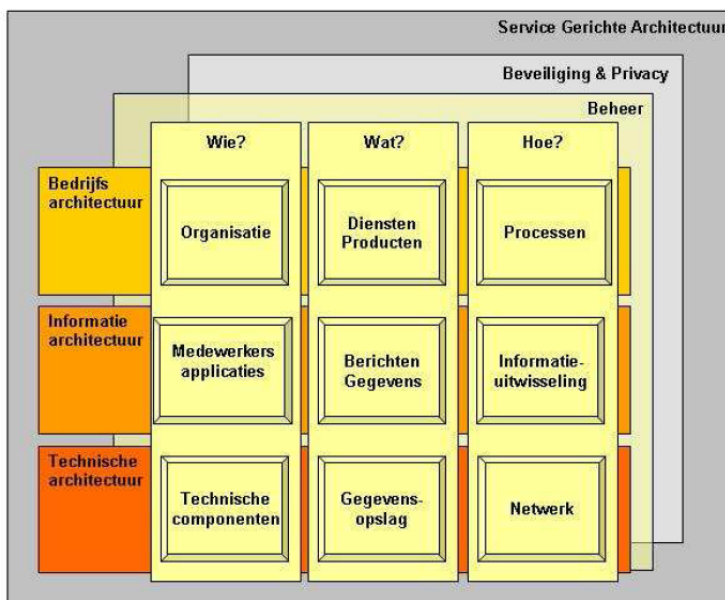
Service Gerichte Architectuur

Beveiliging & Privacy

Beheer

Wie?

Wat?

Hoe?

Bedrijfs architectuur

Organisatie

Diensten Producten

Processen

Informatie architectuur

Medewerkers applicaties

Berichten Gegevens

Informatie-uitwisseling

Technische architectuur

Technische componenten

Gegevens-opslag

Netwerk